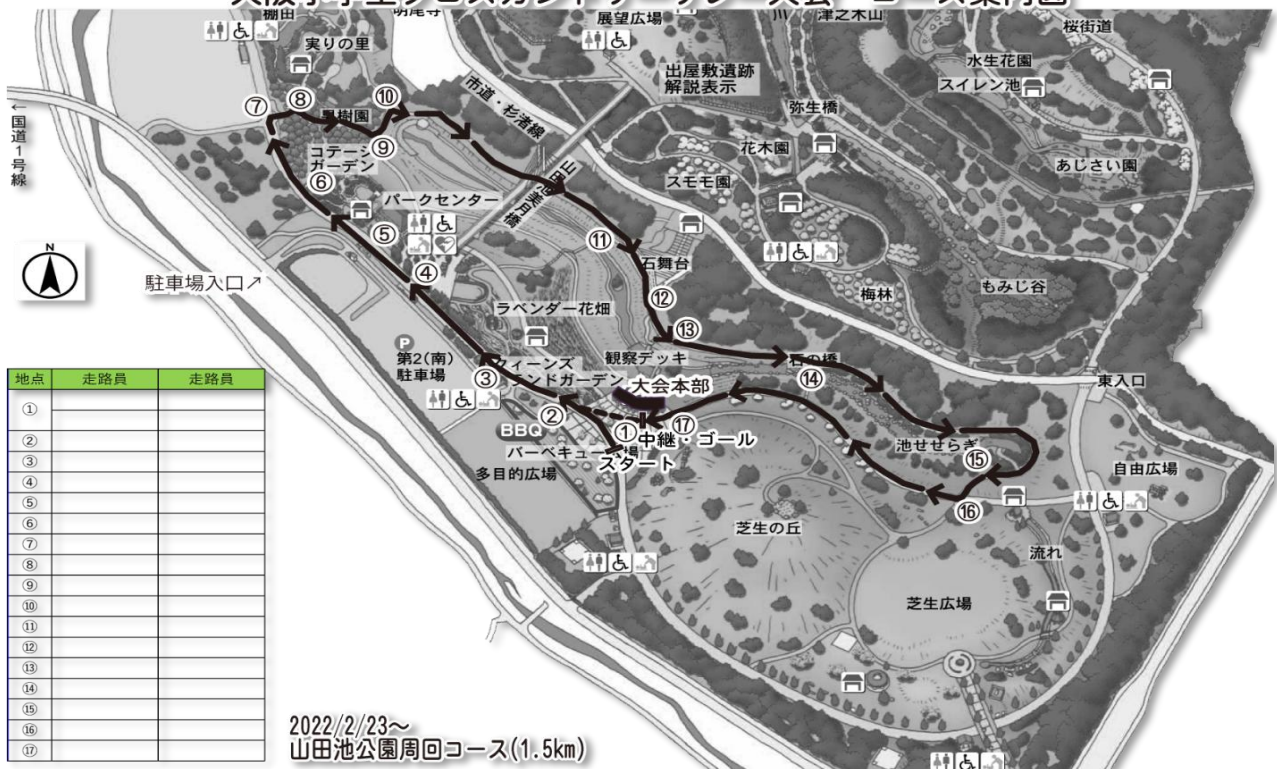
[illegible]
棚田
明尾寺
展望広場
川
津之木山
桜街道
実りの里
水生花園
出屋敷遺跡解説表示
スイレン池
← 国道1号線
⑦ ⑧ ⑩
果樹園
市道・杉渚線
弥生橋
⑨
コテージガーデン
山田池大橋
花木園
あじさい園
⑥
スモモ園
パークセンター
⑤
⑪
④
石舞台
梅林
もみじ谷
駐車場入口↗
⑫
ラベンダー花畑
⑬
P
第2(南)駐車場
クィーンズ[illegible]ンドガーデン
観察デッキ
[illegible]の橋
⑭
東入口
③
大会本部
②
⑰
BBQ
①中継・ゴール
池せせらぎ
バーベキュー場
⑮
スタート
多目的広場
自由広場
⑯
芝生の丘
流れ
芝生広場

| 地点 | 走路員 | 走路員 |
|---|---|---|
| ① | | |
| ② | | |
| ③ | | |
| ④ | | |
| ⑤ | | |
| ⑥ | | |
| ⑦ | | |
| ⑧ | | |
| ⑨ | | |
| ⑩ | | |
| ⑪ | | |
| ⑫ | | |
| ⑬ | | |
| ⑭ | | |
| ⑮ | | |
| ⑯ | | |
| ⑰ | | |

2022/2/23～
山田池公園周回コース(1.5km)